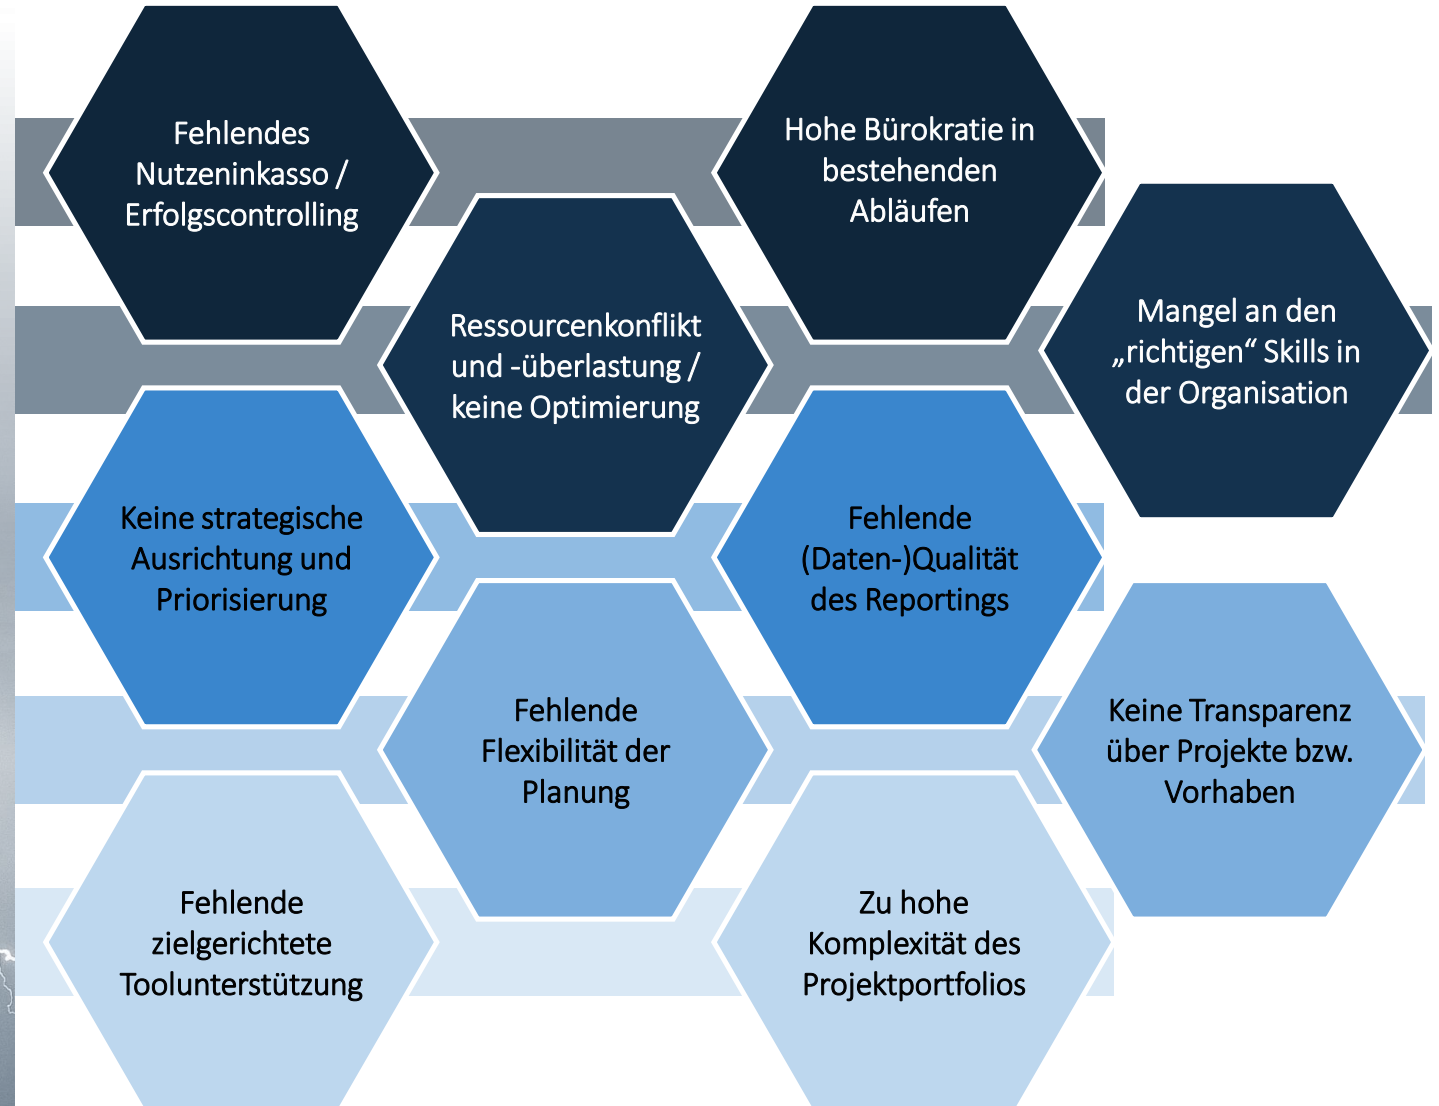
Fehlendes Nutzeninkasso / Erfolgscontrolling

Hohe Bürokratie in bestehenden Abläufen

Ressourcenkonflikt und -überlastung / keine Optimierung

Mangel an den „richtigen“ Skills in der Organisation

Keine strategische Ausrichtung und Priorisierung

Fehlende (Daten-)Qualität des Reportings

Fehlende Flexibilität der Planung

Keine Transparenz über Projekte bzw. Vorhaben

Fehlende zielgerichtete Toolunterstützung

Zu hohe Komplexität des Projektportfolios